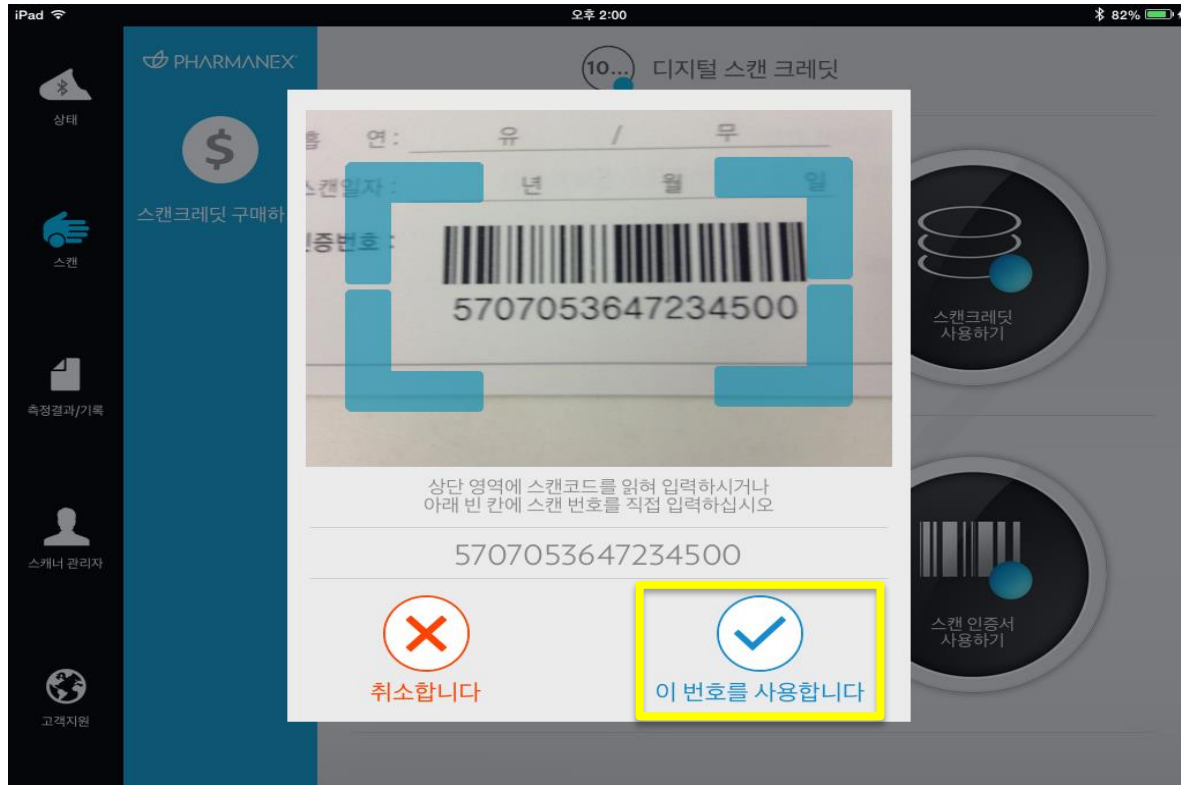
iPad
오후 2:00
82%

상태
스캔
측정결과/기록
스캐너 관리자
고객지원

PHARMANEX
$
스캔크레딧 구매하

10...
디지털 스캔 크레딧

흡 연: 유 / 무
스캔일자: 년 월 일
!증번호:
5707053647234500

상단 영역에 스캔코드를 읽혀 입력하시거나
아래 빈 칸에 스캔 번호를 직접 입력하십시오

5707053647234500

취소합니다
이 번호를 사용합니다

스캔크레딧
사용하기

스캔 인증서
사용하기